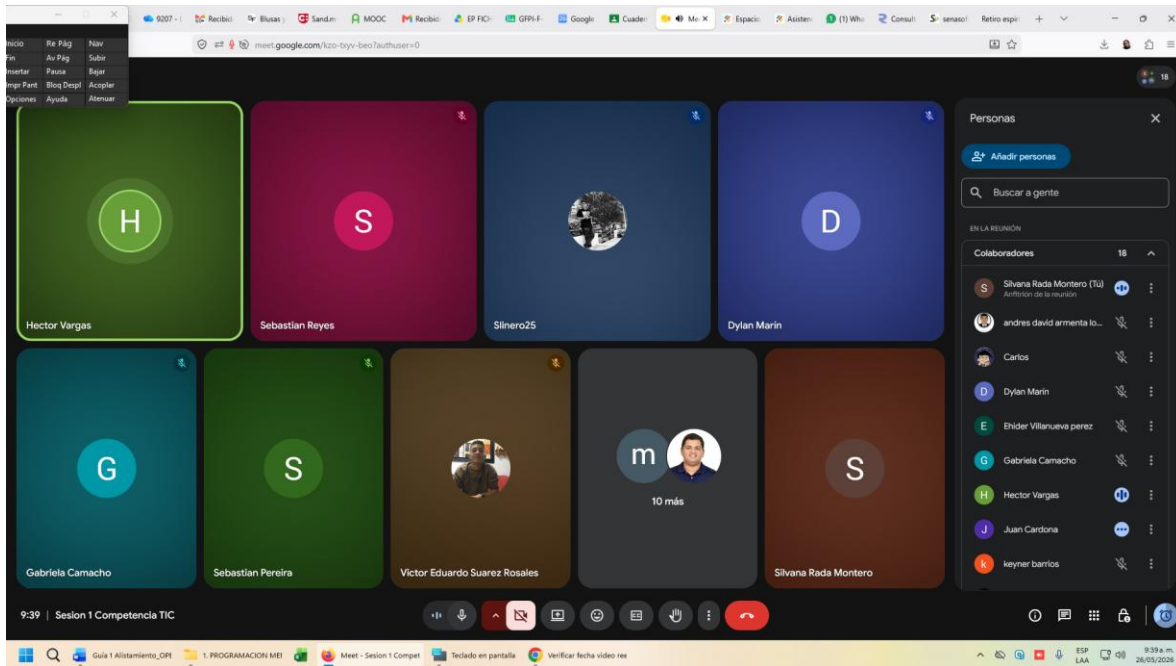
Inicio Re Pág Nav
Fin Av Pág Subir
Insertar Pausa Bajar
Impr Pant Bloq Despl Acoplar
Opciones Ayuda Atenuar

9207 - Recibid Blusas Sand.m MOOC Recibid EP FICH GFPI-F Google Cuader Me Espacio Asisten (1) Wha Consult senasof Retiro espi

meet.google.com/kzo-txyv-beo?authuser=0

18

H
Hector Vargas

S
Sebastian Reyes

Slinero25

D
Dylan Marin

G
Gabriela Camacho

S
Sebastian Pereira

Victor Eduardo Suarez Rosales

m
10 más

S
Silvana Rada Montero

Personas
Añadir personas
Buscar a gente
EN LA REUNIÓN
Colaboradores 18
Silvana Rada Montero (Tú)
Anfitrión de la reunión
andres david armenta lo...
Carlos
Dylan Marin
Ehider Villanueva perez
Gabriela Camacho
Hector Vargas
Juan Cardona
keyner barrios

9:39 | Sesion 1 Competencia TIC

Guía 1 Alistamiento_OPI 1. PROGRAMACION MEI Meet - Sesion 1 Compet Teclado en pantalla Verificar fecha video rec
ESP LAA 9:39 a.m. 26/05/20